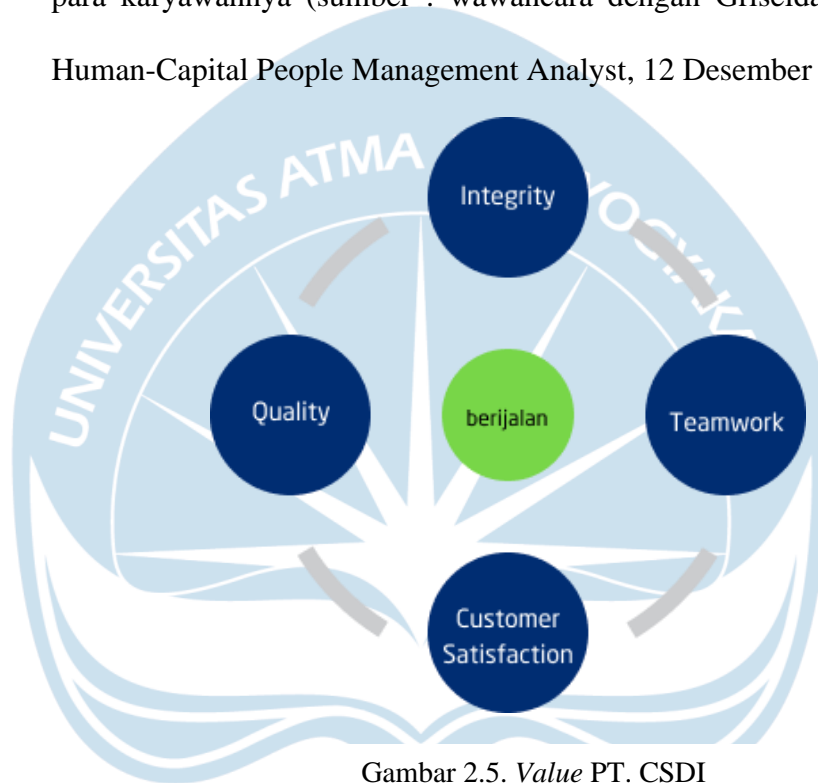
para karyawannya (sumber : wawancara dengan Griselda
Human-Capital People Management Analyst, 12 Desember

UNIVERSITAS ATMA JOGJAKARTA

Integrity

Quality

berijalan

Teamwork

Customer Satisfaction

Gambar 2.5. *Value* PT. CSDI